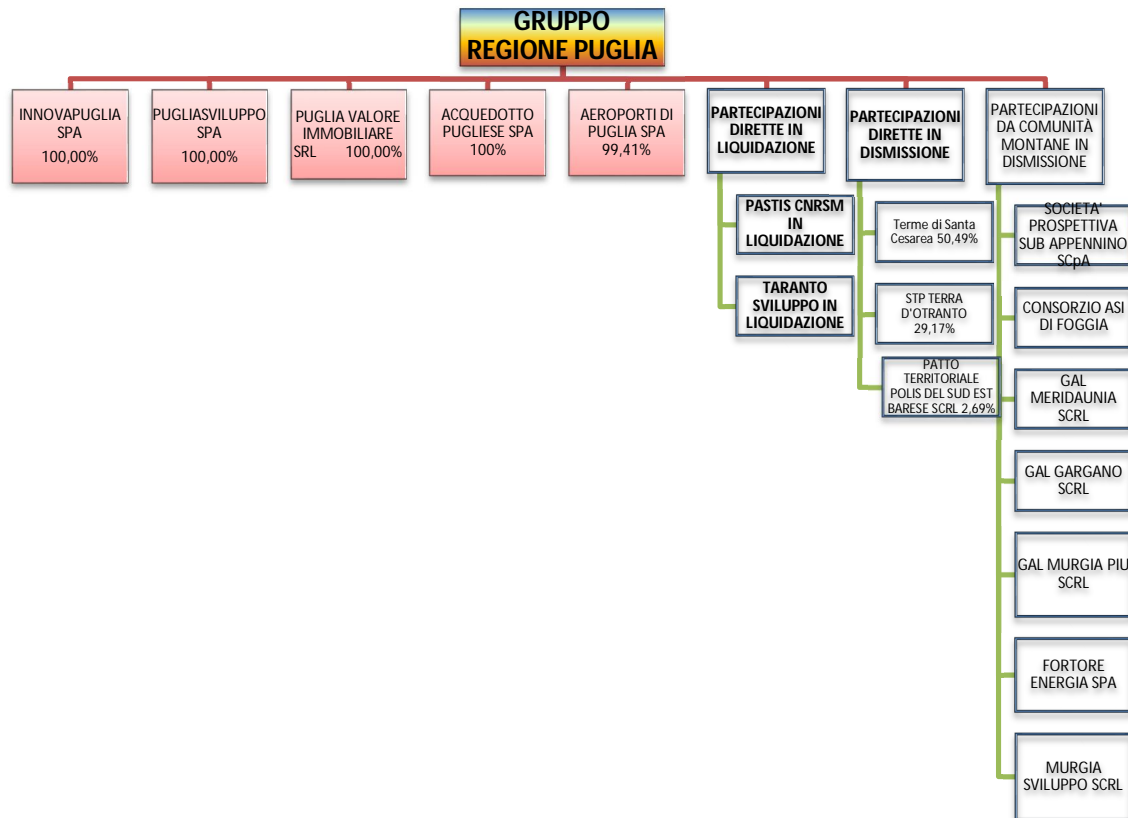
GRUPPO
REGIONE PUGLIA

INNOVAPUGLIA SPA
100,00%

PUGLIASVILUPPO SPA
100,00%

PUGLIA VALORE IMMOBILIARE SRL 100,00%

ACQUEDOTTO PUGLIESE SPA
100%

AEROPORTI DI PUGLIA SPA
99,41%

PARTECIPAZIONI DIRETTE IN LIQUIDAZIONE

PASTIS CNRSM IN LIQUIDAZIONE

TARANTO SVILUPPO IN LIQUIDAZIONE

PARTECIPAZIONI DIRETTE IN DISMISSIONE

Terme di Santa Cesarea 50,49%

STP TERRA D'OTRANTO 29,17%

PATTO TERRITORIALE POLIS DEL SUD EST BARESE SCRL 2,69%

PARTECIPAZIONI DA COMUNITÀ MONTANE IN DISMISSIONE

SOCIETA' PROSPETTIVA SUB APPENNINO SCpA

CONSORZIO ASI DI FOGGIA

GAL MERIDAUNIA SCRL

GAL GARGANO SCRL

GAL MURGIA PIU SCRL

FORTORE ENERGIA SPA

MURGIA SVILUPPO SCRL